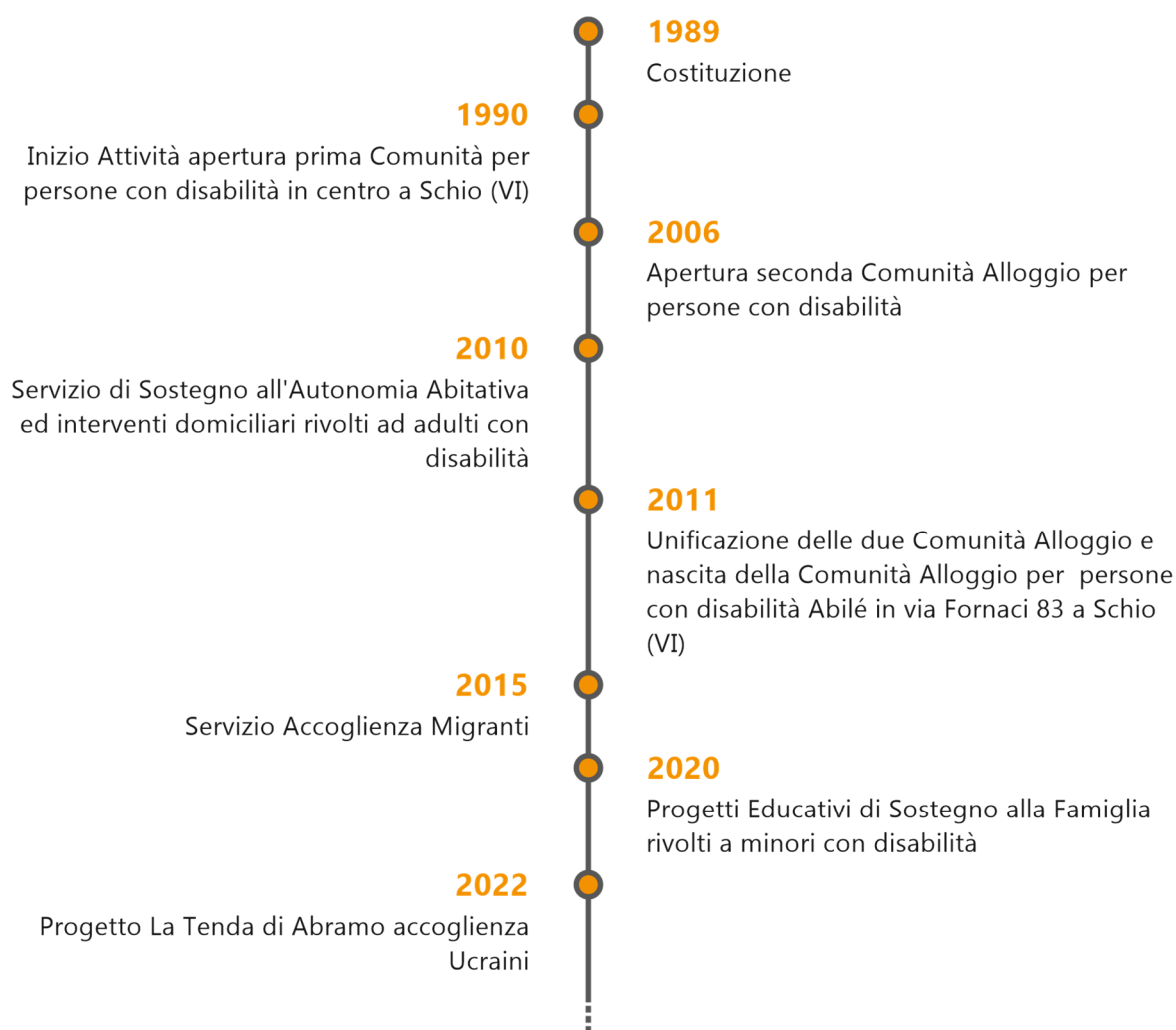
1989
Costituzione

1990
Inizio Attività apertura prima Comunità per persone con disabilità in centro a Schio (VI)

2006
Apertura seconda Comunità Alloggio per persone con disabilità

2010
Servizio di Sostegno all'Autonomia Abitativa ed interventi domiciliari rivolti ad adulti con disabilità

2011
Unificazione delle due Comunità Alloggio e nascita della Comunità Alloggio per persone con disabilità Abilé in via Fornaci 83 a Schio (VI)

2015
Servizio Accoglienza Migranti

2020
Progetti Educativi di Sostegno alla Famiglia rivolti a minori con disabilità

2022
Progetto La Tenda di Abramo accoglienza Ucraini